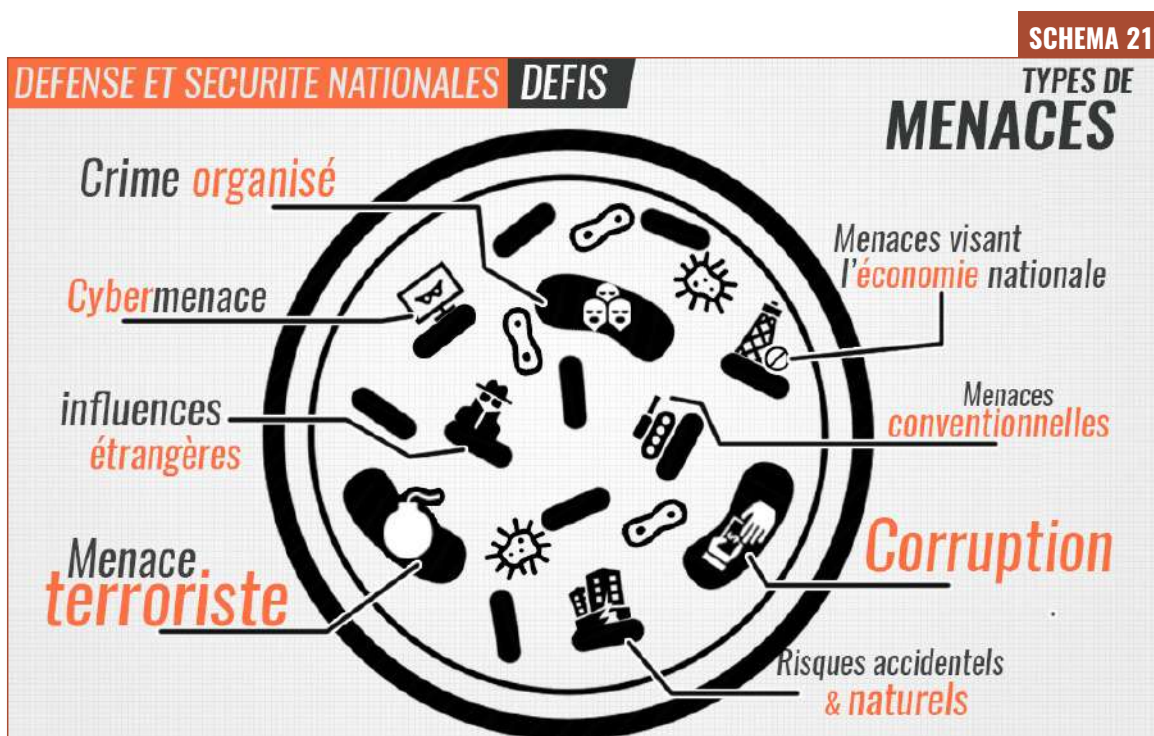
SCHEMA 21

DEFENSE ET SECURITE NATIONALES DEFIS

TYPES DE MENACES

Crime organisé

Cybermenace

influences étrangères

Menace terroriste

Menaces visant l'économie nationale

Menaces conventionnelles

Corruption

Risques accidentels & naturels